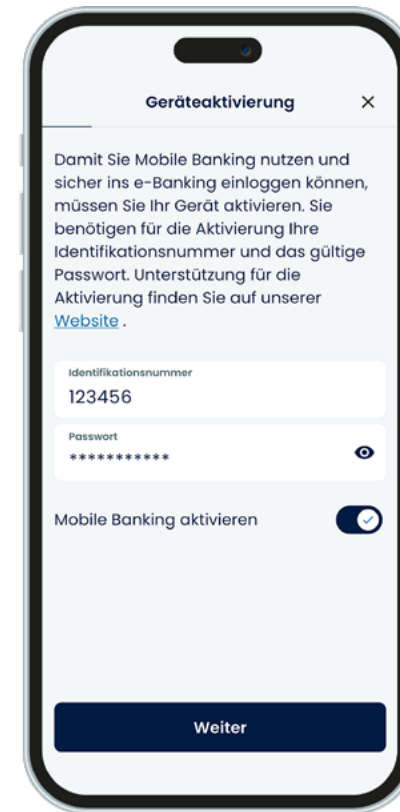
Geräteaktivierung ×

Damit Sie Mobile Banking nutzen und sicher ins e-Banking einloggen können, müssen Sie Ihr Gerät aktivieren. Sie benötigen für die Aktivierung Ihre Identifikationsnummer und das gültige Passwort. Unterstützung für die Aktivierung finden Sie auf unserer Website .

Identifikationsnummer
123456

Passwort
***********

Mobile Banking aktivieren

Weiter